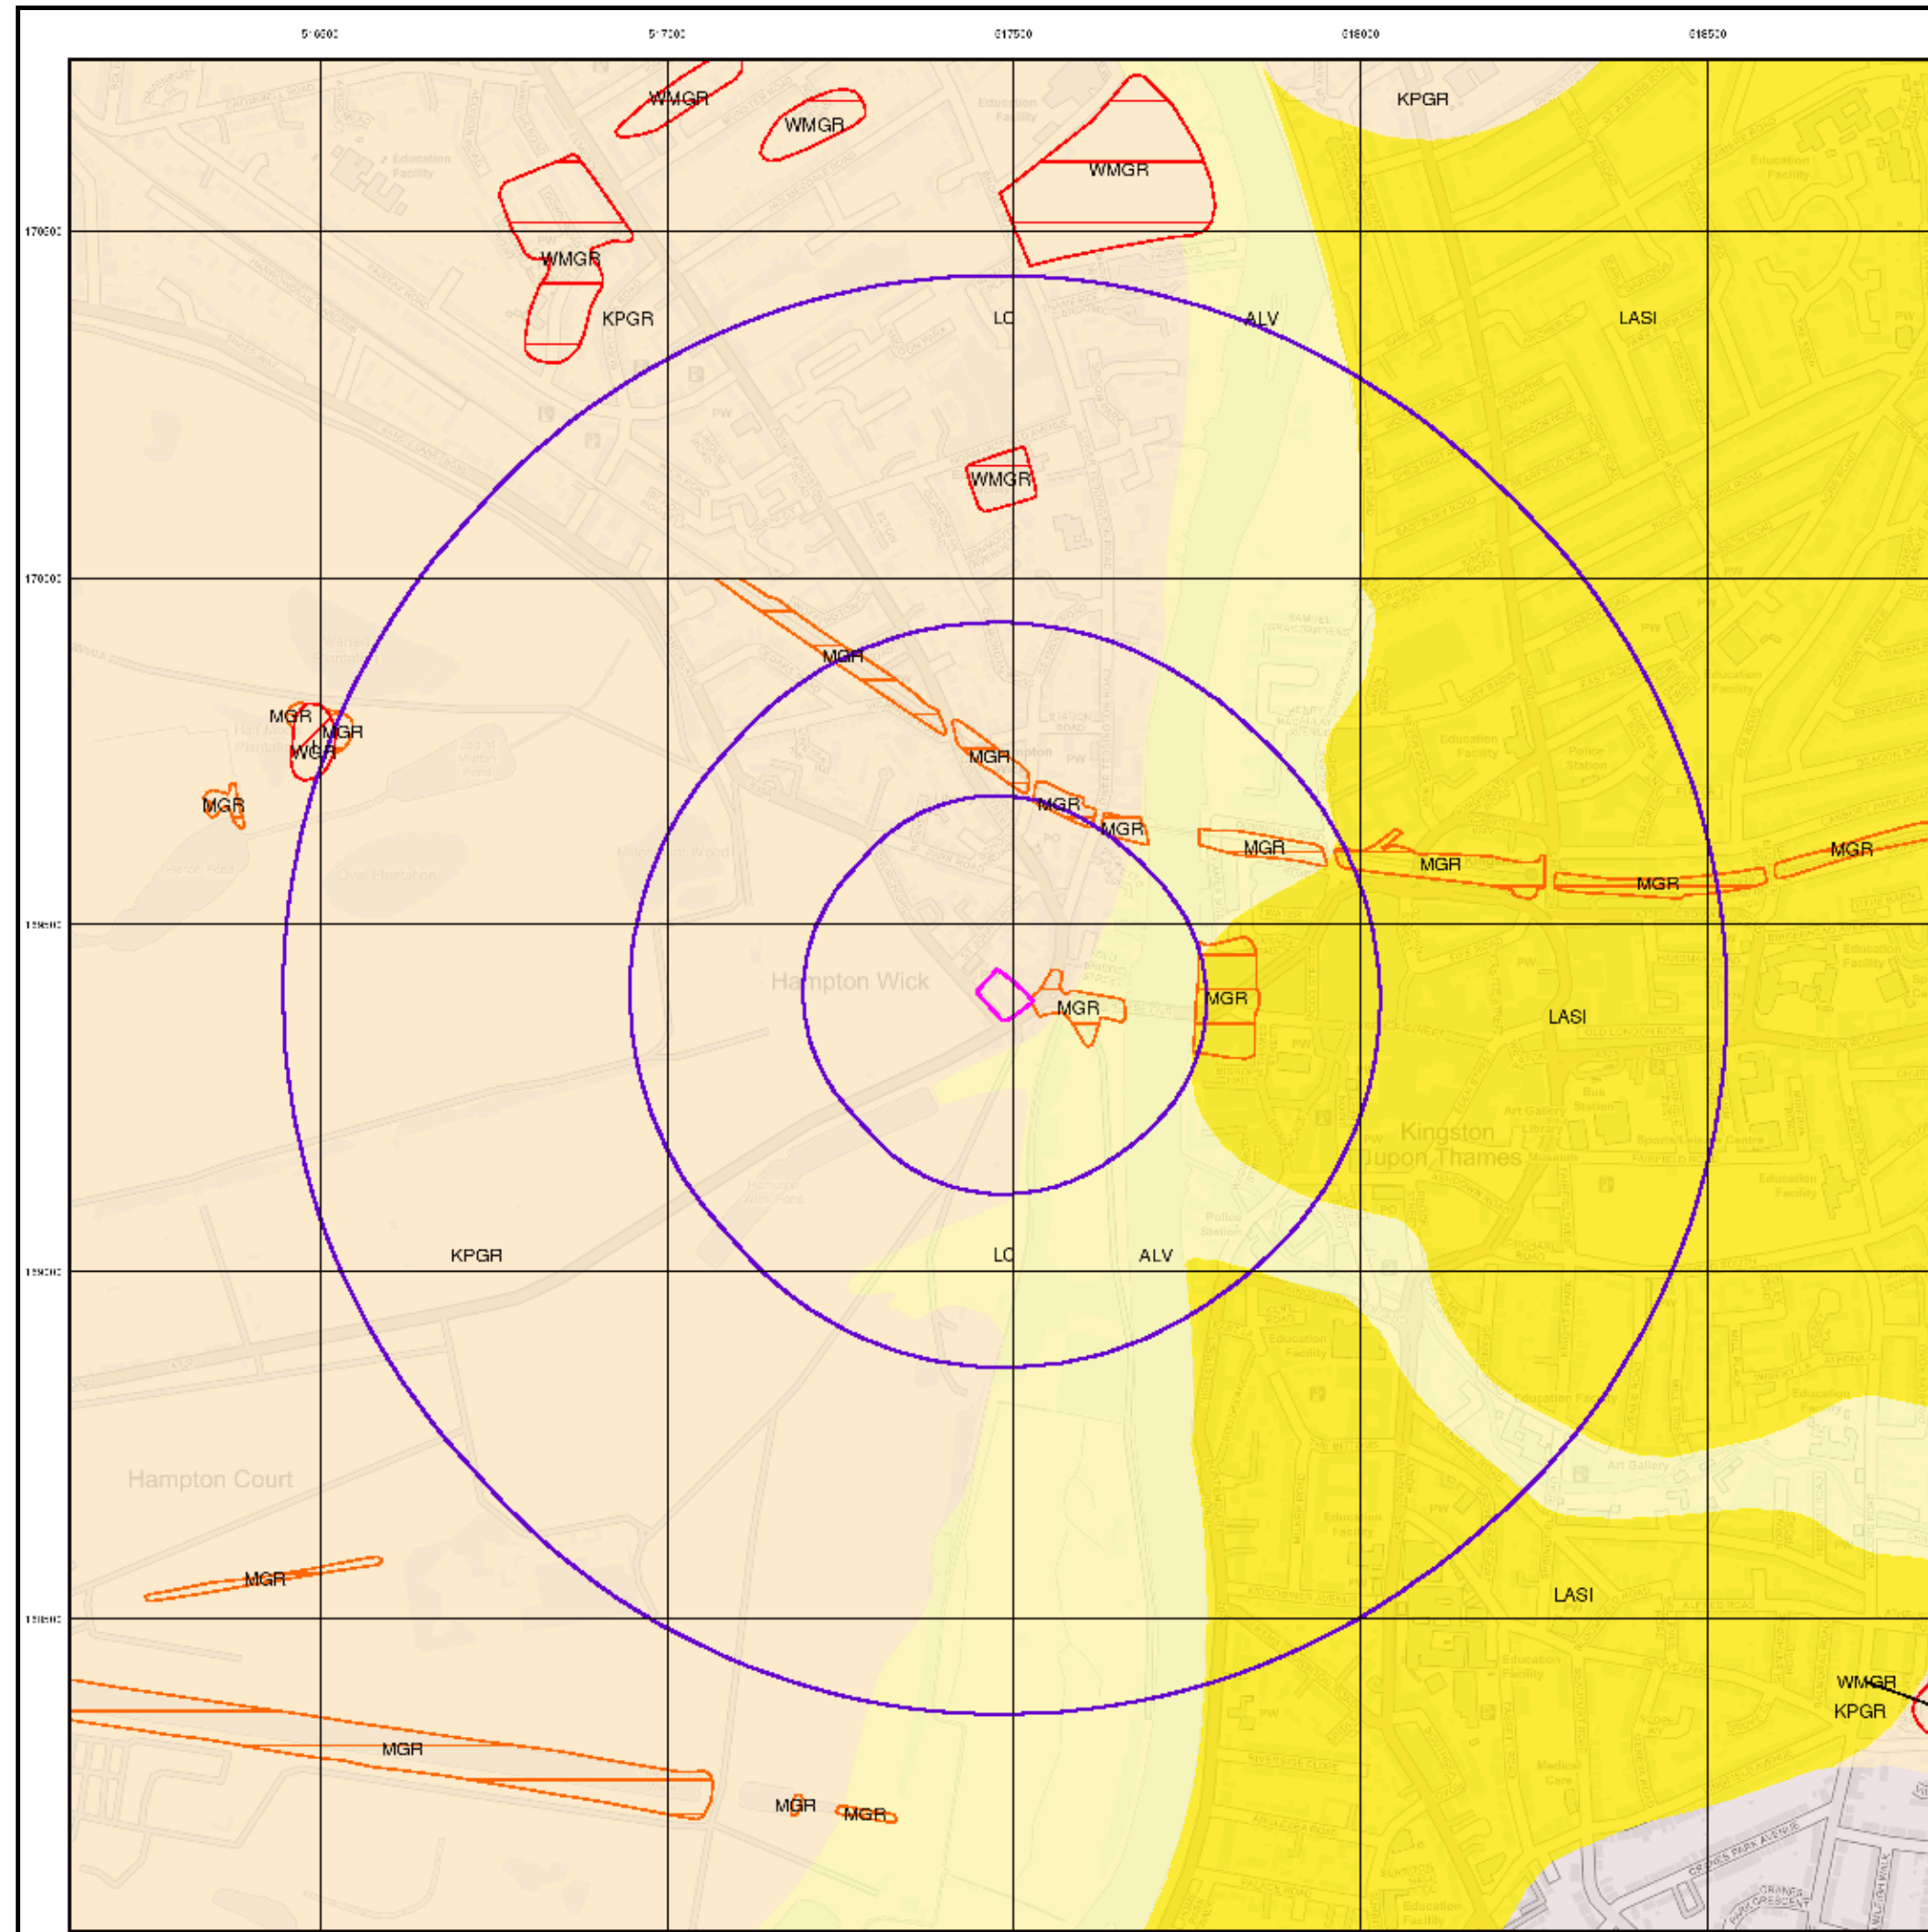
516500 517000 517500 518000 518500

170500
170000
169500
169000
168500

WMGR
WMGR
WMGR
KPGR
WMGR
KPGR
LC
ALV
LASI
WMGR
MGR
MGR
MGR
WGR
MGR
MGR
MGR
MGR
MGR
MGR
MGR
MGR
MGR
Hampton Wick
MGR
MGR
LASI
Kingston upon Thames
KPGR
LC
ALV
Hampton Court
MGR
LASI
WMGR
KPGR
MGR
MGR
MGR